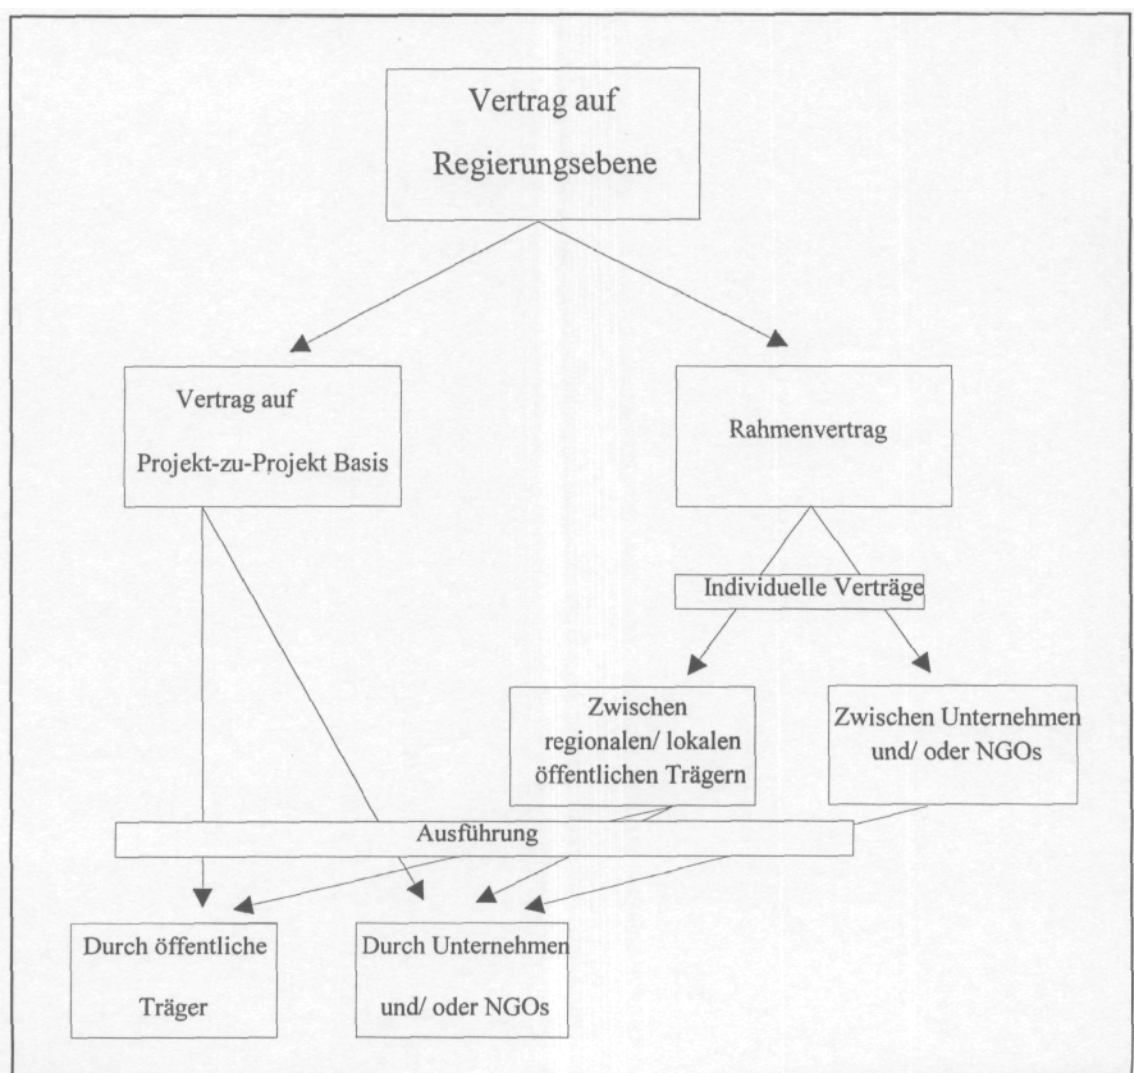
Vertrag auf Regierungsebene

Vertrag auf Projekt-zu-Projekt Basis

Rahmenvertrag

Individuelle Verträge

Zwischen regionalen/ lokalen öffentlichen Trägern

Zwischen Unternehmen und/ oder NGOs

Ausführung

Durch öffentliche Träger

Durch Unternehmen und/ oder NGOs